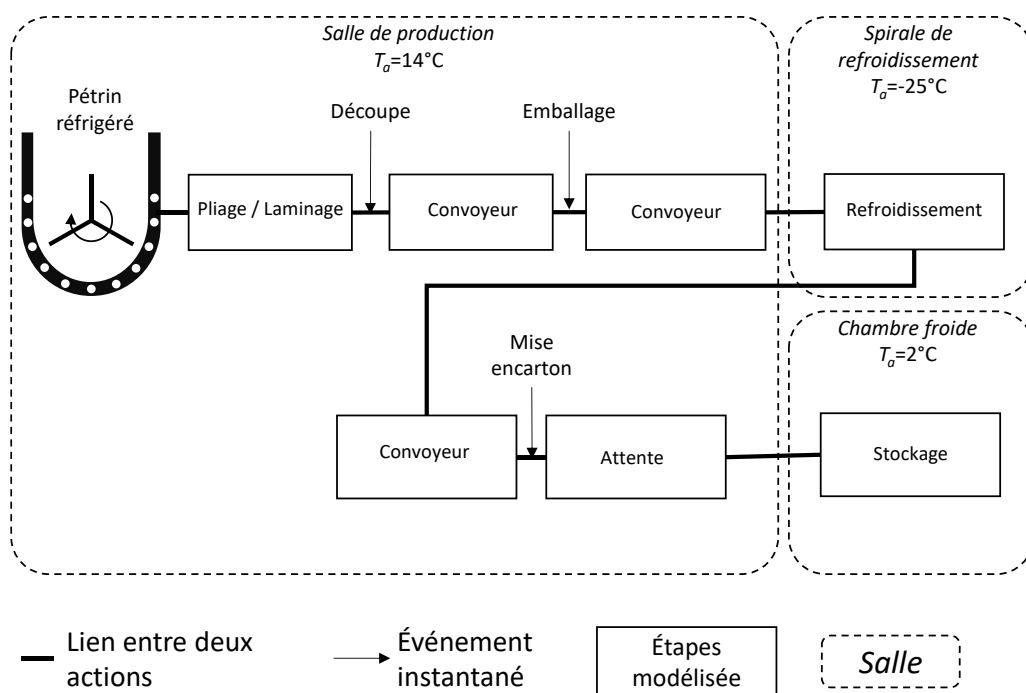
Salle de production
$T_a$=14°C

Spirale de refroidissement
$T_a$=-25°C

Pétrin réfrigéré

Découpe

Emballage

Pliage / Laminage

Convoyeur

Convoyeur

Refroidissement

Chambre froide
$T_a$=2°C

Mise encarton

Convoyeur

Attente

Stockage

Lien entre deux actions

Événement instantané

Étapes modélisée

Salle